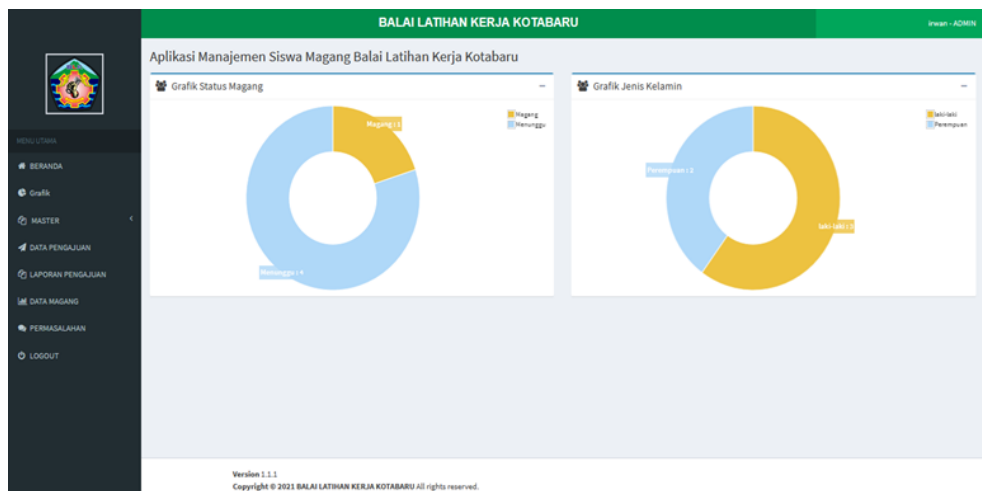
BALAI LATIHAN KERJA KOTABARU

irwan - ADMIN

MENU UTAMA

BERANDA

Grafik

MASTER

DATA PENGAJUAN

LAPORAN PENGAJUAN

DATA MAGANG

PERMASALAHAN

LOGOUT

Aplikasi Manajemen Siswa Magang Balai Latihan Kerja Kotabaru

Grafik Status Magang

Magang : 1

Menunggu : 4

Magang
Menunggu

Grafik Jenis Kelamin

Perempuan : 2

laki-laki : 3

laki-laki
Perempuan

Version 1.1.1

Copyright © 2021 BALAI LATIHAN KERJA KOTABARU All rights reserved.